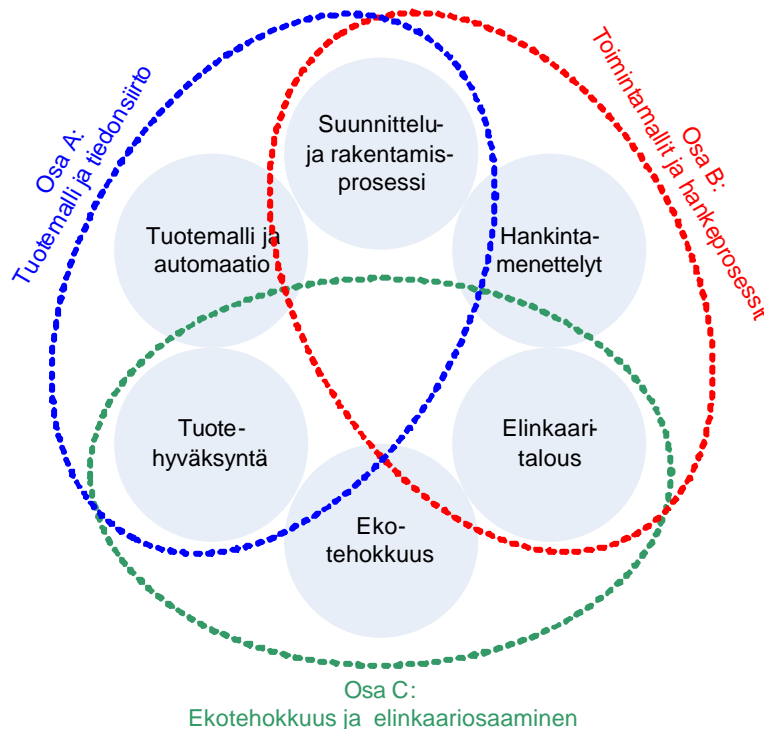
Osa A:
Tuotemalli ja tiedonsiirto

Osa B:
Toimintamallit ja hankeprosessit

Suunnittelu- ja rakentamisprosessi

Tuotemalli ja automaatio

Hankintamenettelyt

Tuotehyväksyntä

Elinkaaritalous

Ekotehokkuus

Osa C:
Ekotehokkuus ja elinkaariosaaminen